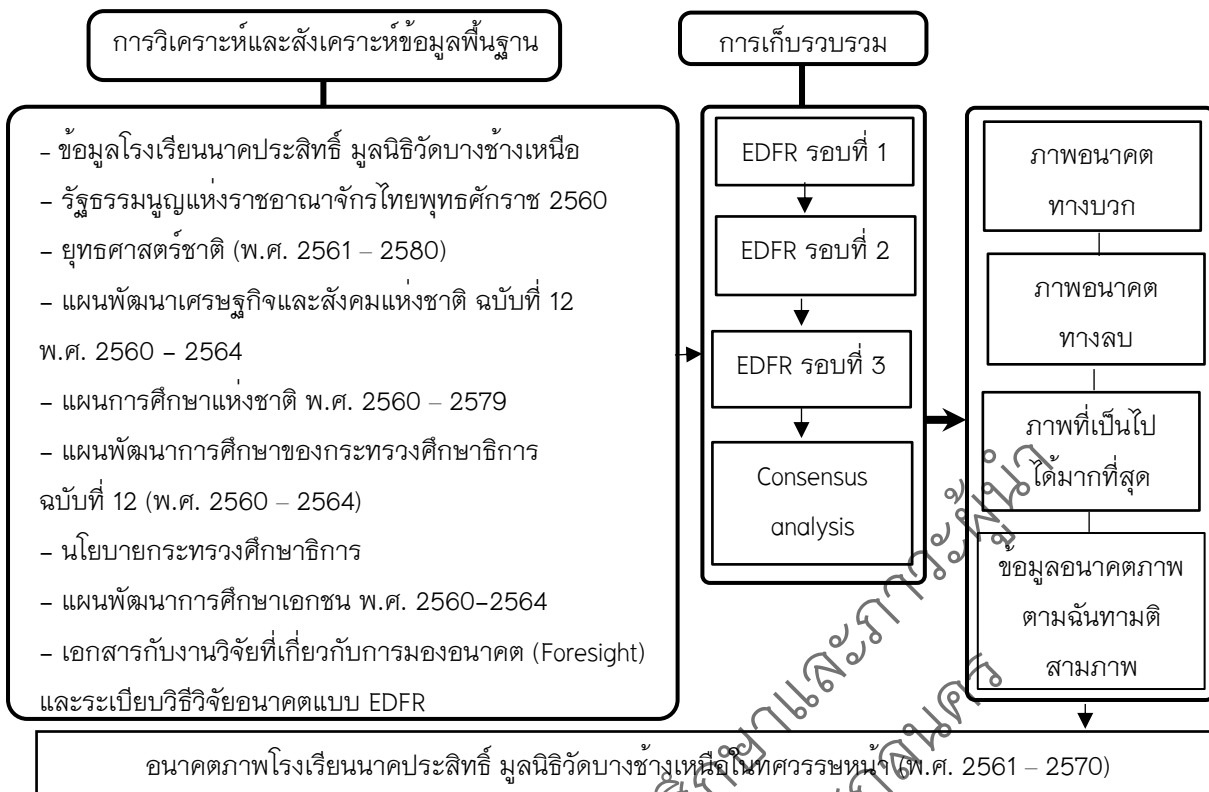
การวิเคราะห์และสังเคราะห์ข้อมูลพื้นฐาน

การเก็บรวบรวม

- ข้อมูลโรงเรียนนาคประสิทธิ์ มูลนิธิวัดบางช้างเหนือ
- รัฐธรรมนูญแห่งราชอาณาจักรไทยพุทธศักราช 2560
- ยุทธศาสตร์ชาติ (พ.ศ. 2561 – 2580)
- แผนพัฒนาเศรษฐกิจและสังคมแห่งชาติ ฉบับที่ 12 พ.ศ. 2560 – 2564
- แผนการศึกษาแห่งชาติ พ.ศ. 2560 – 2579
- แผนพัฒนาการศึกษาของกระทรวงศึกษาธิการ ฉบับที่ 12 (พ.ศ. 2560 – 2564)
- นโยบายกระทรวงศึกษาธิการ
- แผนพัฒนาการศึกษาเอกชน พ.ศ. 2560–2564
- เอกสารกับงานวิจัยที่เกี่ยวกับการมองอนาคต (Foresight) และระเบียบวิธีวิจัยอนาคตแบบ EDFR

EDFR รอบที่ 1

EDFR รอบที่ 2

EDFR รอบที่ 3

Consensus analysis

ภาพอนาคตทางบวก

ภาพอนาคตทางลบ

ภาพที่เป็นไปได้มากที่สุด

ข้อมูลอนาคตภาพตามฉันทามติสามภาพ

อนาคตภาพโรงเรียนนาคประสิทธิ์ มูลนิธิวัดบางช้างเหนือในทศวรรษหน้า (พ.ศ. 2561 – 2570)